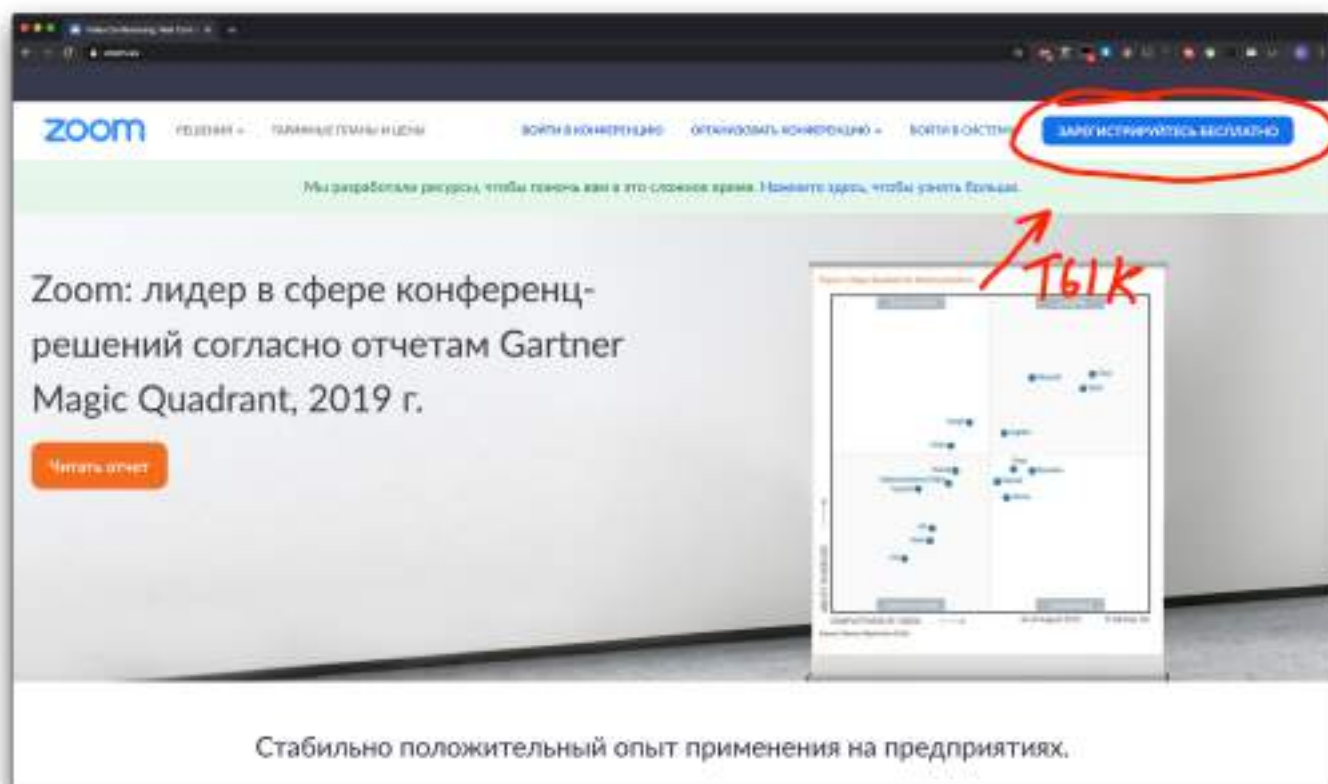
zoom РЕШЕНИЯ ТАРИФНЫЕ ПЛАНЫ И ЦЕНЫ ВОЙТИ В КОНФЕРЕНЦИЮ ОРГАНИЗОВАТЬ КОНФЕРЕНЦИЮ ВОЙТИ В СИСТЕМУ ЗАРЕГИСТРИРУЙТЕСЬ БЕСПЛАТНО

Мы разработали ресурсы, чтобы помочь вам в это сложное время. Нажмите здесь, чтобы узнать больше.

ТЫК

Zoom: лидер в сфере конференц-решений согласно отчетам Gartner Magic Quadrant, 2019 г.

Читать отчет

Стабильно положительный опыт применения на предприятиях.